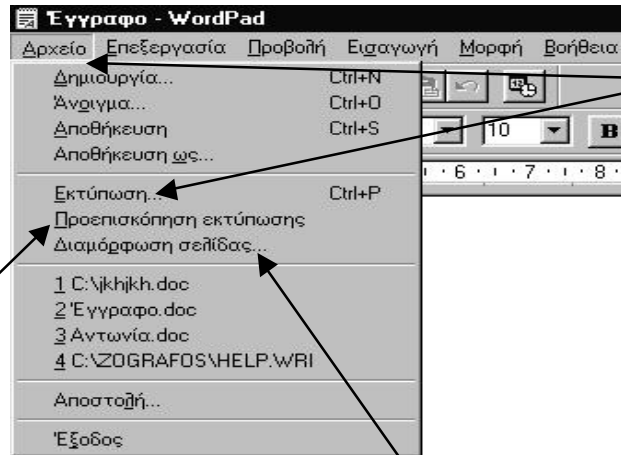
Έγγραφο - WordPad

Αρχείο Επεξεργασία Προβολή Εισαγωγή Μορφή Βοήθεια

Δημιουργία... Ctrl+N
Άνοιγμα... Ctrl+O
Αποθήκευση Ctrl+S
Αποθήκευση ως...

Εκτύπωση... Ctrl+P
Προεπισκόπηση εκτύπωσης
Διαμόρφωση σελίδας...

1 C:\jkhjkh.doc
2 Έγγραφο.doc
3 Αντωνία.doc
4 C:\ZOGRAFOS\HELP.WRI

Αποστολή...

Έξοδος

10

B

6 · 7 · 8